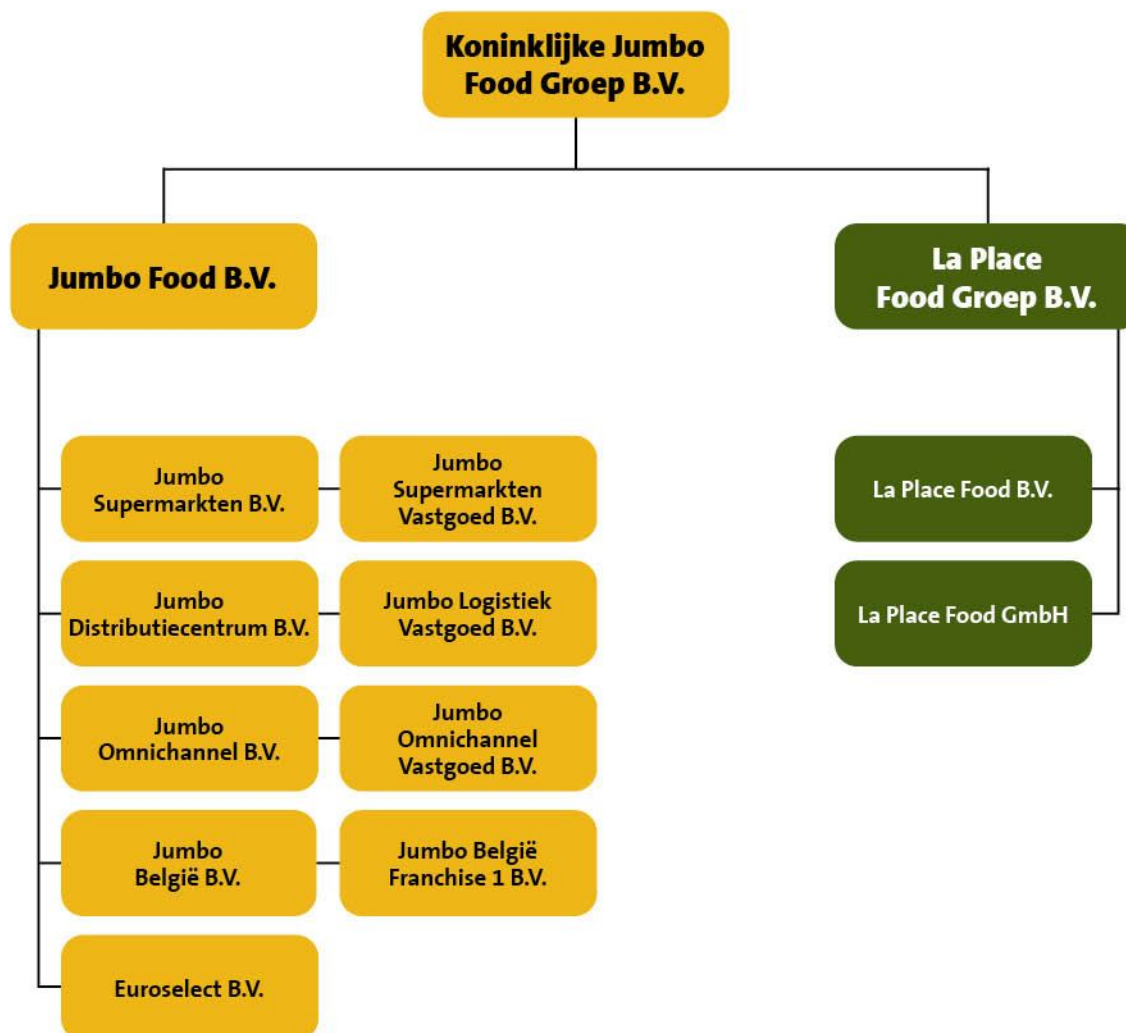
Koninklijke Jumbo Food Groep B.V.

Jumbo Food B.V.

La Place Food Groep B.V.

Jumbo Supermarkten B.V.

Jumbo Supermarkten Vastgoed B.V.

Jumbo Distributiecentrum B.V.

Jumbo Logistiek Vastgoed B.V.

Jumbo Omnichannel B.V.

Jumbo Omnichannel Vastgoed B.V.

Jumbo België B.V.

Jumbo België Franchise 1 B.V.

Euroselect B.V.

La Place Food B.V.

La Place Food GmbH